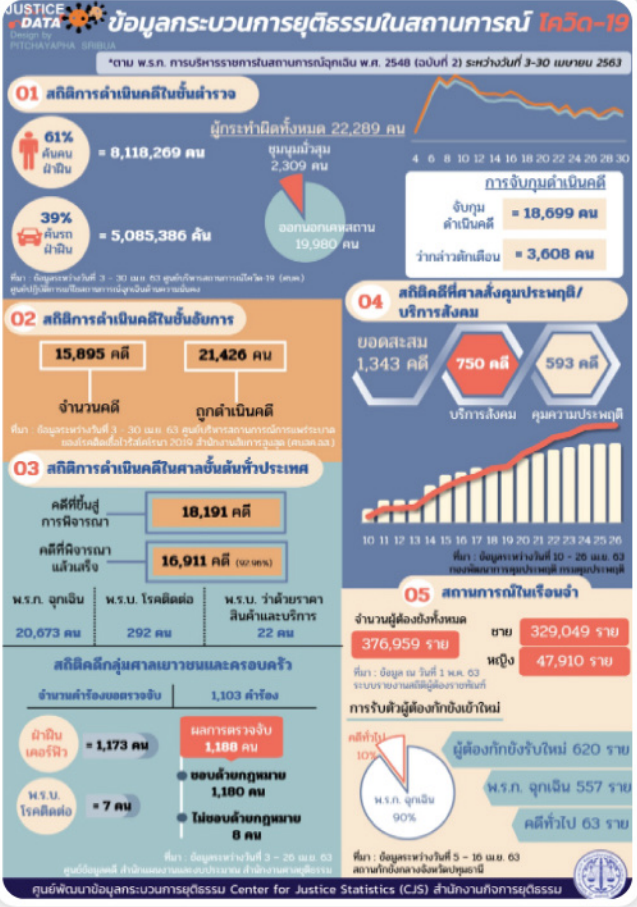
JUSTICE DATA
Design by PITCHAYAPHA SRIBUA

ข้อมูลกระบวนการยุติธรรมในสถานการณ์ โควิด-19

*ตาม พ.ร.ก. การบริหารราชการในสถานการณ์ฉุกเฉิน พ.ศ. 2548 (ฉบับที่ 2) ระหว่างวันที่ 3-30 เมษายน 2563

01 สถิติการดำเนินคดีในชั้นตำรวจ

61% ค้นคน ฝ่าฝืน = 8,118,269 คน

39% ค้นรถ ฝ่าฝืน = 5,085,386 คัน

ผู้กระทำผิดทั้งหมด 22,289 คน

ชุมนุมมั่วสุม 2,309 คน

ออกนอกเคหสถาน 19,980 คน

4 6 8 10 12 14 16 18 20 22 24 26 28 30

การจับกุมดำเนินคดี

จับกุม ดำเนินคดี = 18,699 คน

ว่ากล่าวตักเตือน = 3,608 คน

ที่มา : ข้อมูลระหว่างวันที่ 3 - 30 เม.ย. 63 ศูนย์บริหารสถานการณ์โควิด-19 (ศบค.) ศูนย์ปฏิบัติการตามพระราชกำหนดการบริหารราชการในสถานการณ์ฉุกเฉิน

02 สถิติการดำเนินคดีในชั้นอัยการ

15,895 คดี
จำนวนคดี

21,426 คน
ถูกดำเนินคดี

ที่มา : ข้อมูลระหว่างวันที่ 3 - 30 เม.ย. 63 ศูนย์บริหารสถานการณ์การแพร่ระบาดของโรคติดเชื้อไวรัสโคโรนา 2019 สำนักงานอัยการสูงสุด (ศบภ.อส.)

03 สถิติการดำเนินคดีในศาลชั้นต้นทั่วประเทศ

คดีที่ขึ้นสู่การพิจารณา 18,191 คดี

คดีที่พิจารณาแล้วเสร็จ 16,911 คดี (92.96%)

| พ.ร.ก. ฉุกเฉิน | พ.ร.บ. โรคติดต่อ | พ.ร.บ. ว่าด้วยราคาสินค้าและบริการ |
|---|---|---|
| 20,673 คน | 292 คน | 22 คน |

สถิติคดีกลุ่มศาลเยาวชนและครอบครัว

จำนวนคำร้องขอตรวจจับ 1,103 คำร้อง

ฝ่าฝืนเคอร์ฟิว = 1,173 คน

พ.ร.บ. โรคติดต่อ = 7 คน

ผลการตรวจจับ 1,188 คน

ชอบด้วยกฎหมาย 1,180 คน

ไม่ชอบด้วยกฎหมาย 8 คน

ที่มา : ข้อมูลระหว่างวันที่ 3 – 26 เม.ย. 63 ศูนย์ข้อมูลคดี สำนักแผนงานและงบประมาณ สำนักงานศาลยุติธรรม

04 สถิติคดีที่ศาลสั่งคุมประพฤติ/บริการสังคม

ยอดสะสม 1,343 คดี

750 คดี
บริการสังคม

593 คดี
คุมความประพฤติ

10 11 12 13 14 15 16 17 18 19 20 21 22 23 24 25 26

ที่มา : ข้อมูลระหว่างวันที่ 10 - 26 เม.ย. 63 กองพัฒนาการคุมประพฤติ กรมคุมประพฤติ

05 สถานการณ์ในเรือนจำ

จำนวนผู้ต้องขังทั้งหมด 376,959 ราย

ชาย 329,049 ราย

หญิง 47,910 ราย

ที่มา : ข้อมูล ณ วันที่ 1 พ.ค. 63 ระบบรายงานสถิติผู้ต้องราชทัณฑ์

การรับตัวผู้ต้องกักขังเข้าใหม่

คดีทั่วไป 10%

พ.ร.ก. ฉุกเฉิน 90%

ผู้ต้องกักขังรับใหม่ 620 ราย

พ.ร.ก. ฉุกเฉิน 557 ราย

คดีทั่วไป 63 ราย

ที่มา : ข้อมูลระหว่างวันที่ 5 – 16 เม.ย. 63 สถานกักขังกลางจังหวัดปทุมธานี

ศูนย์พัฒนาข้อมูลกระบวนการยุติธรรม Center for Justice Statistics (CJS) สำนักงานกิจการยุติธรรม